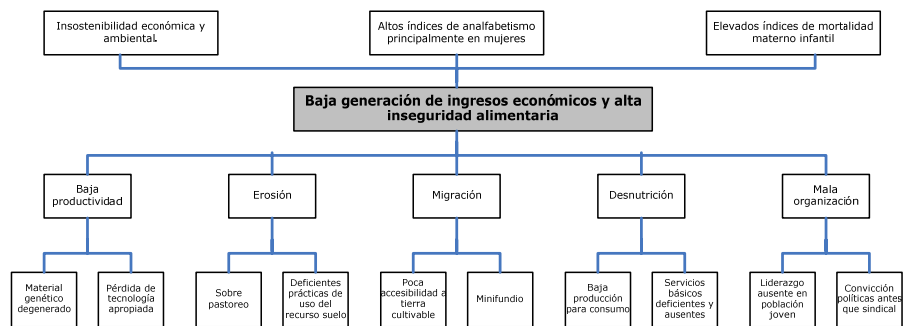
Insostenibilidad económica y ambiental.

Altos índices de analfabetismo principalmente en mujeres

Elevados índices de mortalidad materno infantil

Baja generación de ingresos económicos y alta inseguridad alimentaria

Baja productividad

Erosión

Migración

Desnutrición

Mala organización

Material genético degenerado

Pérdida de tecnología apropiada

Sobre pastoreo

Deficientes prácticas de uso del recurso suelo

Poca accesibilidad a tierra cultivable

Minifundio

Baja producción para consumo

Servicios básicos deficientes y ausentes

Liderazgo ausente en población joven

Convicción políticas antes que sindical